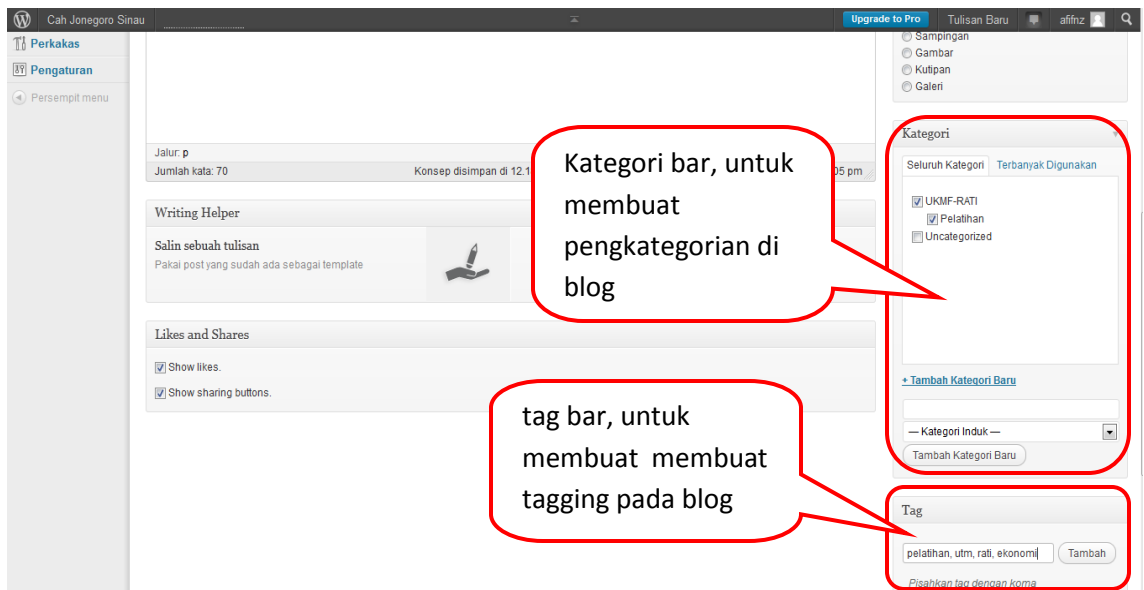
Cah Jonegoro Sinau
Upgrade to Pro
Tulisan Baru
afifnz

Perkakas
Pengaturan
Persempit menu

Sampingan
Gambar
Kutipan
Galeri

Jalur: p
Jumlah kata: 70
Konsep disimpan di 12.1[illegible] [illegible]05 pm

Writing Helper
Salin sebuah tulisan
Pakai post yang sudah ada sebagai template

Likes and Shares
Show likes.
Show sharing buttons.

Kategori
Seluruh Kategori
Terbanyak Digunakan
UKMF-RATI
Pelatihan
Uncategorized
+ Tambah Kategori Baru
— Kategori Induk —
Tambah Kategori Baru

Kategori bar, untuk membuat pengkategorian di blog

tag bar, untuk membuat membuat tagging pada blog

Tag
pelatihan, utm, rati, ekonomi
Tambah
Pisahkan tag dengan koma